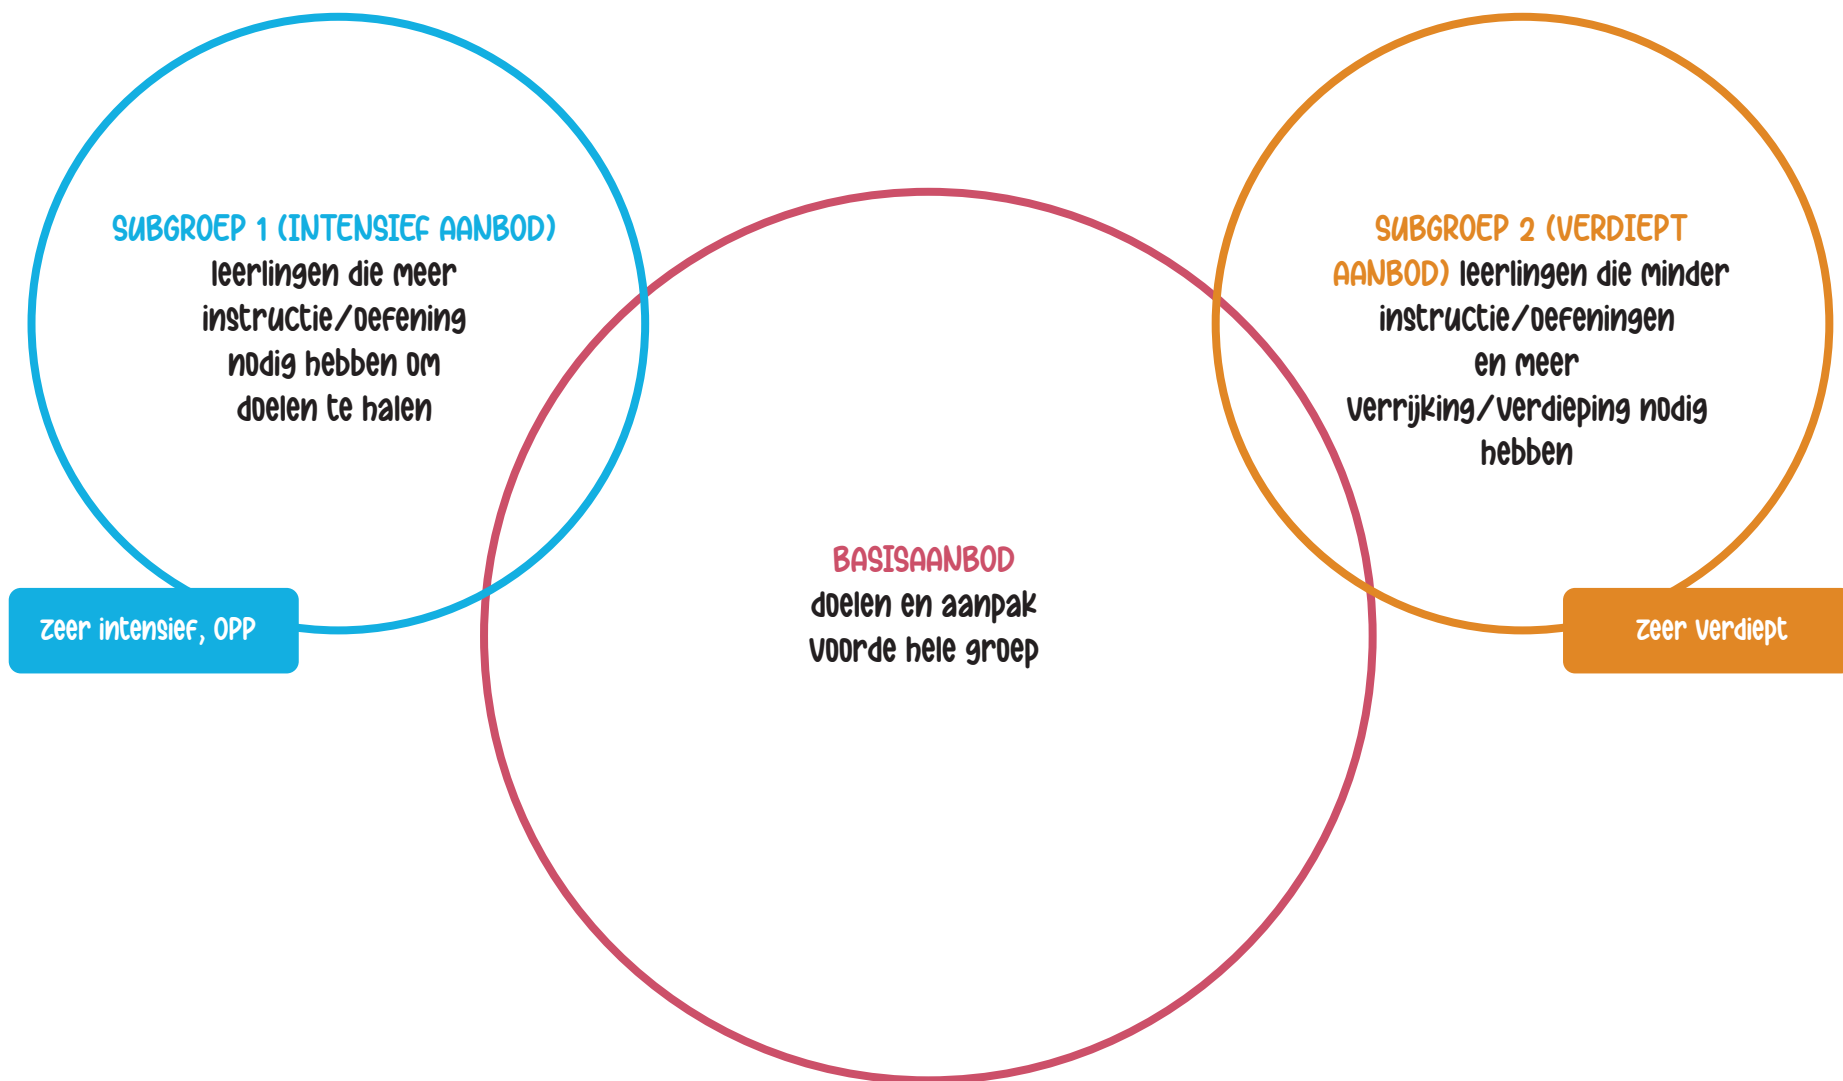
SUBGROEP 1 (INTENSIEF AANBOD)
leerlingen die meer instructie/oefening nodig hebben om doelen te halen

zeer intensief, OPP

BASISAANBOD
doelen en aanpak voorde hele groep

SUBGROEP 2 (VERDIEPT AANBOD) leerlingen die minder instructie/oefeningen en meer verrijking/verdieping nodig hebben

zeer verdiept